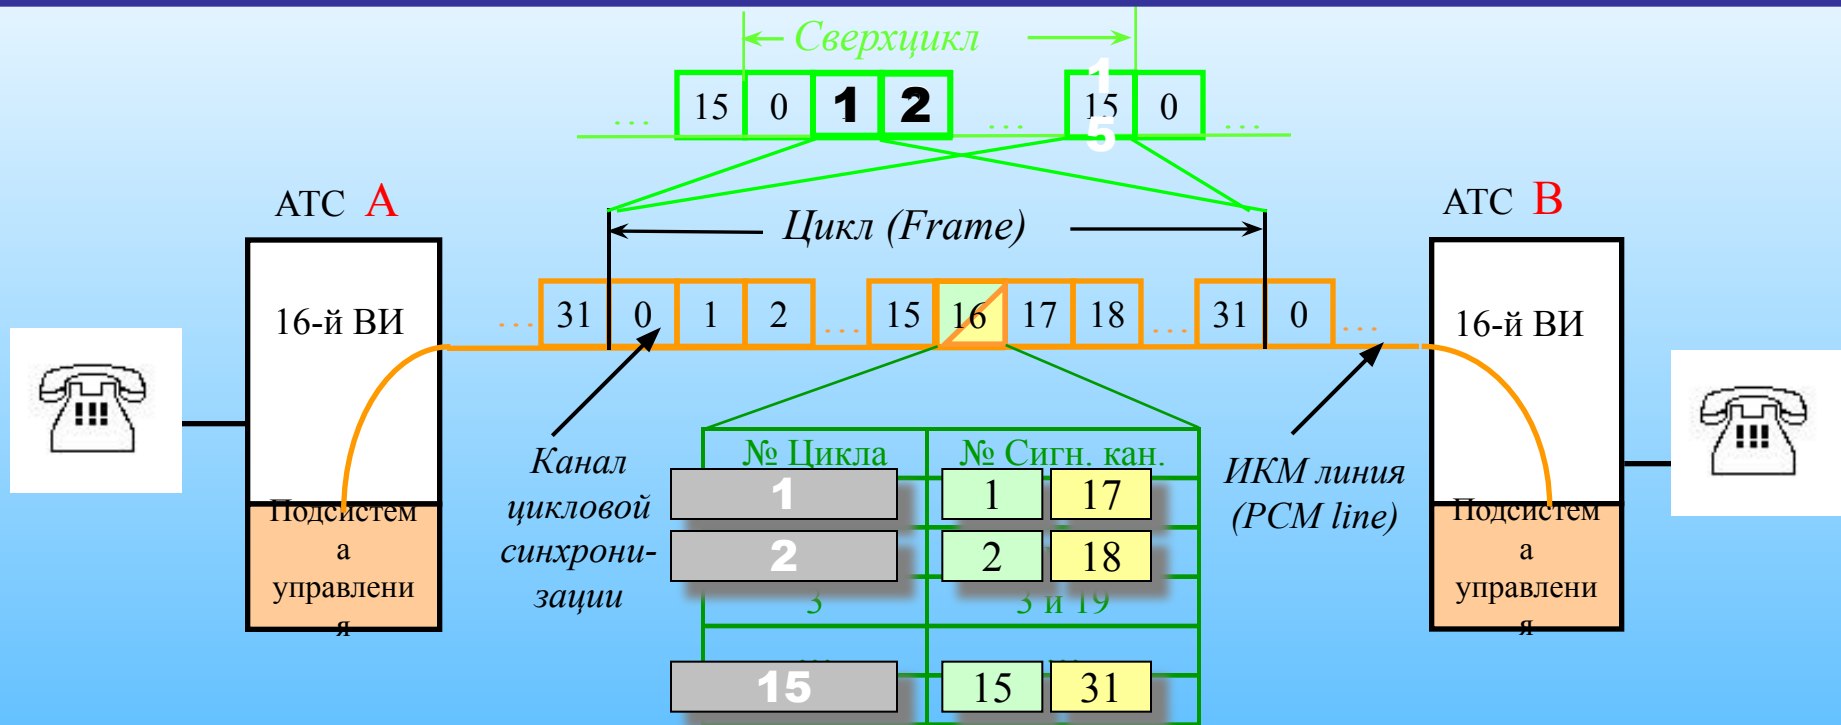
Сверхцикл

... 15 0 1 2 ... 1 15 5 0 ...

АТС А

16-й ВИ

Подсистема управления

Цикл (Frame)

... 31 0 1 2 ... 15 16 17 18 ... 31 0 ...

АТС В

16-й ВИ

Подсистема управления

Канал цикловой синхронизации

№ Цикла

№ Сигн. кан.

| № Цикла | № Сигн. кан. | |
|---|---|---|
| 1 | 1 | 17 |
| 2 | 2 | 18 |
| 3 | 3 и 19 | |
| ... | ... | |
| 15 | 15 | 31 |

ИКМ линия (PCM line)